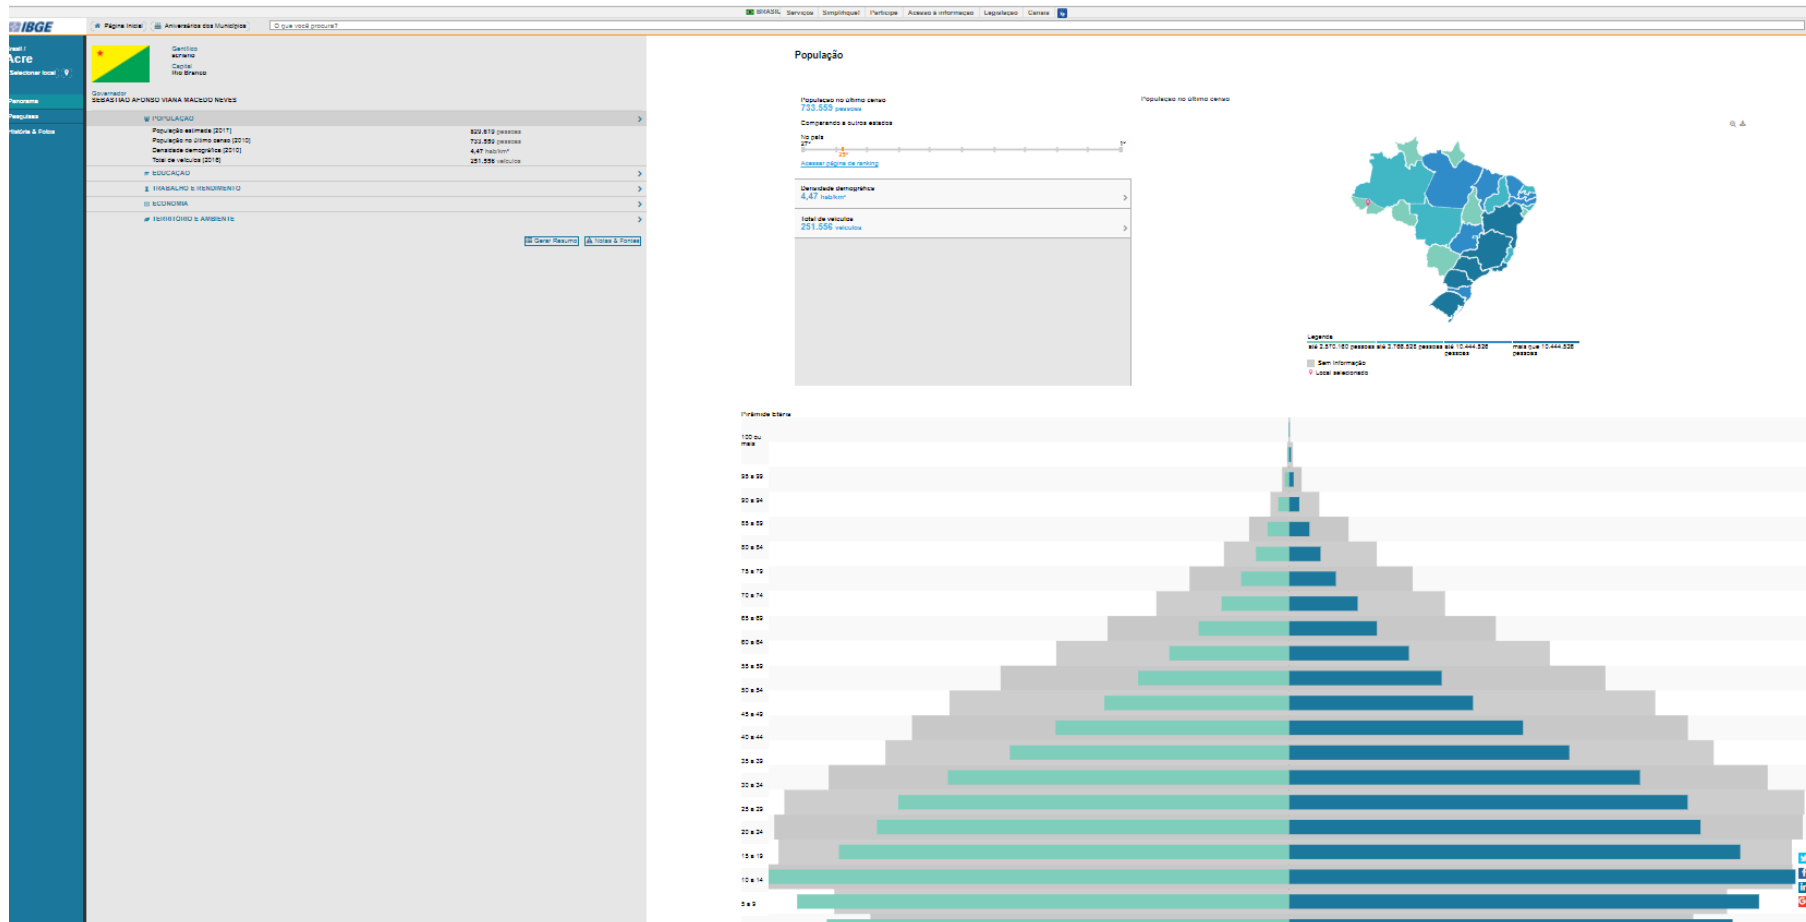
BRASIL Serviços Simplifique! Participe Acesso à informação Legislação Canais

IBGE

Página inicial | Aniversário dos Municípios | O que você procura?

rasil / Acre
Selecionar local

Panorama
Pesquisas
História & Fotos

Gentílico
acreano
Capital
Rio Branco

Governador
SEBASTIÃO AFONSO VIANA MACEDO NEVES

POPULAÇÃO

| | |
|---|---|
| População estimada [2017] | 829.619 pessoas |
| População no último censo [2010] | 733.559 pessoas |
| Densidade demográfica [2010] | 4,47 hab/km² |
| Total de veículos [2016] | 251.556 veículos |

EDUCAÇÃO
TRABALHO E RENDIMENTO
ECONOMIA
TERRITÓRIO E AMBIENTE

Gerar Resumo | Notas & Fontes

População

População no último censo
733.559 pessoas
Comparando a outros estados
No país
27º 25º 1º
Acessar página de ranking

Densidade demográfica
4,47 hab/km²

Total de veículos
251.556 veículos

População no último censo

Legenda
até 2.570.160 pessoas até 3.766.528 pessoas até 10.444.526 pessoas mais que 10.444.526 pessoas
Sem informação
Local selecionado

Pirâmide etária

100 ou mais
95 a 99
90 a 94
85 a 89
80 a 84
75 a 79
70 a 74
65 a 69
60 a 64
55 a 59
50 a 54
45 a 49
40 a 44
35 a 39
30 a 34
25 a 29
20 a 24
15 a 19
10 a 14
5 a 9